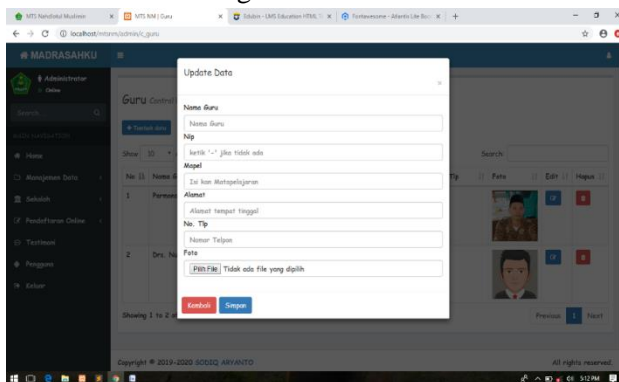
MTS Nahdlatul Muslimin | MTS NM | Guru | Edukin - LMS Education HTML | Fontawesome - Atlantis Lite Boo | +

localhost/mtsnm/admin/c_guru

MADRASAHKU

Administrator
Online

Search...

Home
Manajemen Data
Sekolah
Pendaftaran Online
Testimoni
Pengguna
Keluar

Guru Control

Tambah data

Show 10 entries

Search:

| No | Nama G | | Tlp | Foto | Edit | Hapus |
|---|---|---|---|---|---|---|
| 1 | Parmo | | | | | |
| 2 | Drs. Nu | | | | | |

Showing 1 to 2 of

Previous 1 Next

Copyright © 2019-2020 SODIQ ARYANTO

All rights reserved.

Update Data

Nama Guru
Nama Guru
Nip
ketik '-' jika tidak ada
Mapel
Isi kan Matapelajaran
Alamat
Alamat tempat tinggal
No. Tlp
Nomor Telpon
Foto
Pilih File Tidak ada file yang dipilih

Kembali Simpan

5:12 PM